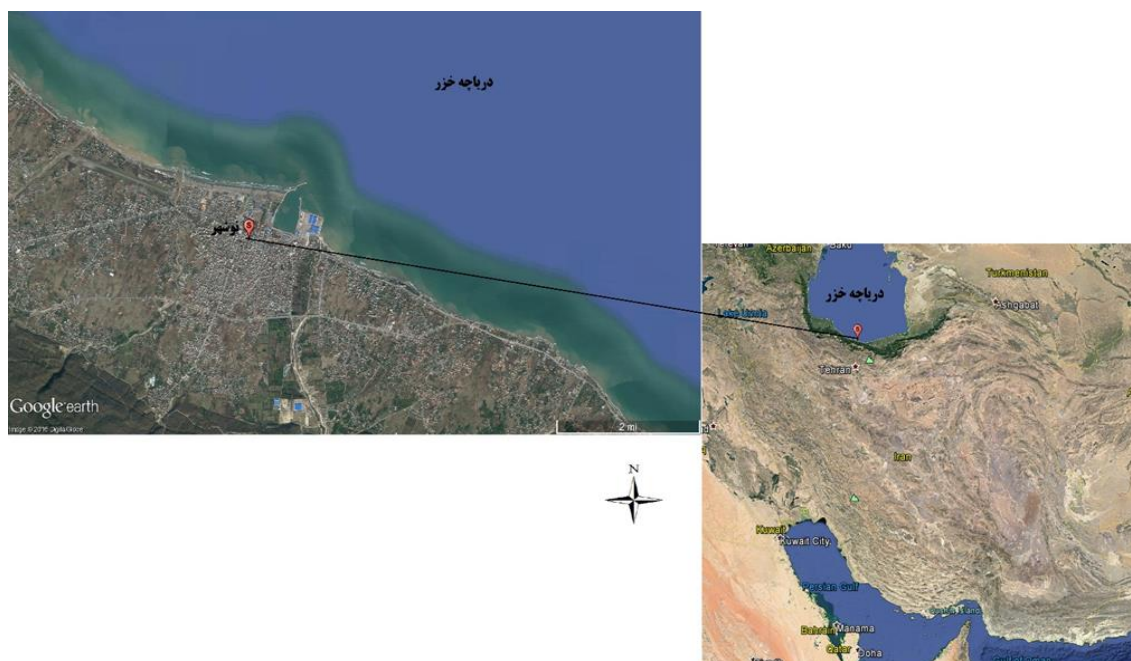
دریاچه خزر

نوشهر

Google earth

Image © 2016 DigitalGlobe

2 mi

N

Azerbaijan

Baku

Turkmenistan

دریاچه خزر

Ashgabat

Lake Urmia

Tehran

Iran

Kuwait

Kuwait City

Persian Gulf

Bahrain

Manama

Qatar

Doha